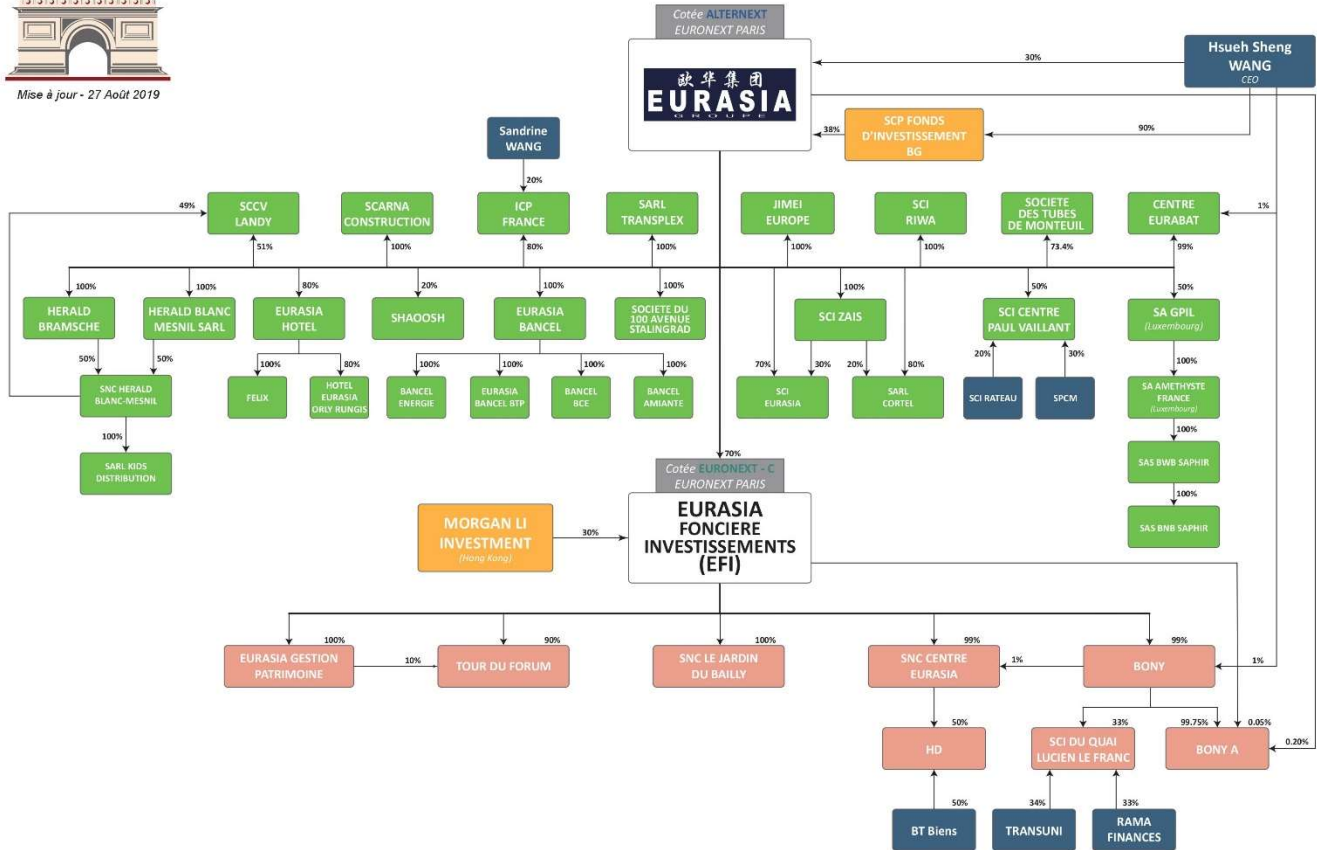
Mise à jour - 27 Août 2019

Cotée ALTERNEXT
EURONEXT PARIS

欧华集团
EURASIA
GROUPE

Hsueh Sheng WANG
CEO

30%

SCP FONDS D'INVESTISSEMENT BG

38%

90%

Sandrine WANG

20%

SCCV LANDY

49%

51%

SCARNA CONSTRUCTION

100%

ICP FRANCE

80%

SARL TRANSPLEX

100%

JIMEI EUROPE

100%

SCI RIWA

100%

SOCIETE DES TUBES DE MONTEUIL

73.4%

CENTRE EURABAT

1%

99%

100%

HERALD BRAMSCHE

100%

HERALD BLANC MESNIL SARL

80%

EURASIA HOTEL

20%

SHAOOSH

100%

EURASIA BANCEL

100%

SOCIETE DU 100 AVENUE STALINGRAD

100%

SCI ZAIS

50%

SCI CENTRE PAUL VAILLANT

50%

SA GPIL
(Luxembourg)

50%

50%

SNC HERALD BLANC-MESNIL

100%

FELIX

80%

HOTEL EURASIA ORLY RUNGIS

100%

BANCEL ENERGIE

100%

EURASIA BANCEL BTP

100%

BANCEL BCE

100%

BANCEL AMIANTE

70%

30%

SCI EURASIA

20%

80%

SARL CORTEL

20%

30%

SCI RATEAU

SPCM

100%

SA AMETHYSTE FRANCE
(Luxembourg)

100%

SAS BWB SAPHIR

100%

SAS BNB SAPHIR

100%

SARL KIDS DISTRIBUTION

70%

Cotée EURONEXT - C
EURONEXT PARIS

MORGAN LI INVESTMENT
(Hong Kong)

30%

EURASIA FONCIERE INVESTISSEMENTS (EFI)

100%

EURASIA GESTION PATRIMOINE

10%

90%

TOUR DU FORUM

100%

SNC LE JARDIN DU BAILLY

99%

SNC CENTRE EURASIA

1%

99%

BONY

1%

50%

HD

33%

SCI DU QUAI LUCIEN LE FRANC

99.75%

0.05%

BONY A

0.20%

50%

BT Biens

34%

TRANSUNI

33%

RAMA FINANCES